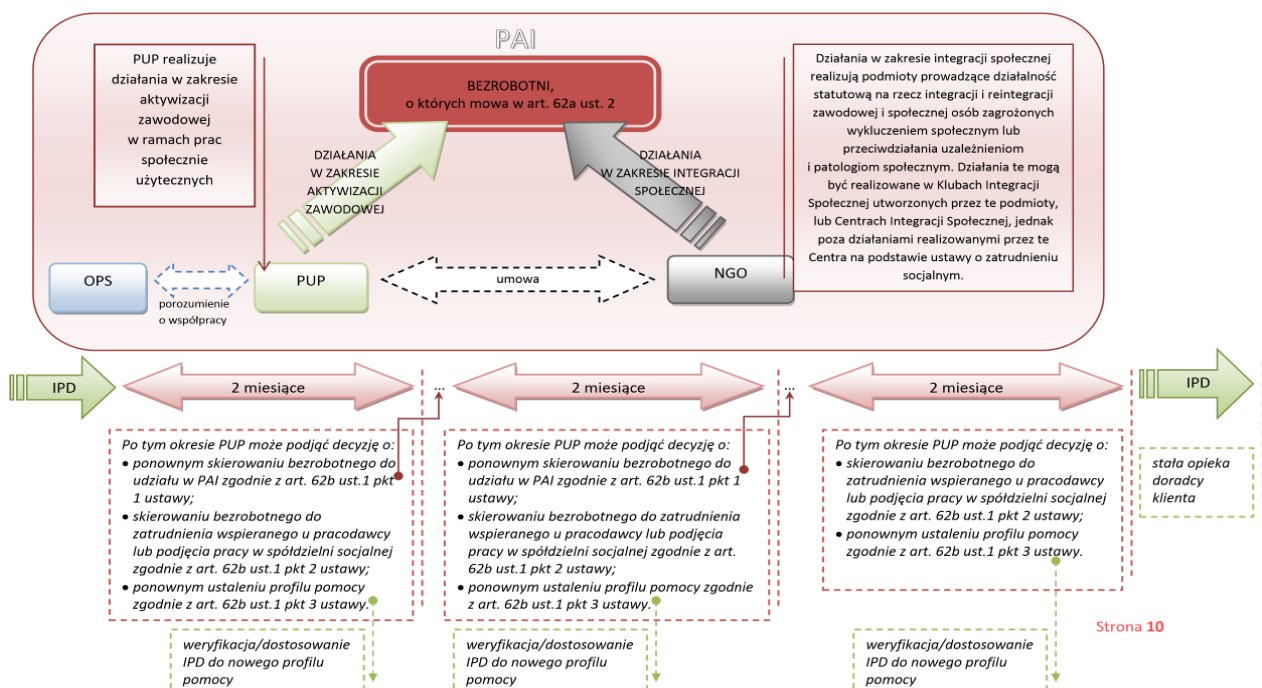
PAI

PUP realizuje działania w zakresie aktywizacji zawodowej w ramach prac społecznie użytecznych

BEZROBOTNI, o których mowa w art. 62a ust. 2

Działania w zakresie integracji społecznej realizują podmioty prowadzące działalność statutową na rzecz integracji i reintegracji zawodowej i społecznej osób zagrożonych wykluczeniem społecznym lub przeciwdziałania uzależnieniom i patologiom społecznym. Działania te mogą być realizowane w Klubach Integracji Społecznej utworzonych przez te podmioty, lub Centrach Integracji Społecznej, jednak poza działaniami realizowanymi przez te Centra na podstawie ustawy o zatrudnieniu socjalnym.

DZIAŁANIA W ZAKRESIE AKTYWIZACJI ZAWODOWEJ

DZIAŁANIA W ZAKRESIE INTEGRACJI SPOŁECZNEJ

OPS

porozumienie o współpracy

PUP

umowa

NGO

IPD

2 miesiące

...

2 miesiące

...

2 miesiące

IPD

Po tym okresie PUP może podjąć decyzję o:
• ponownym skierowaniu bezrobotnego do udziału w PAI zgodnie z art. 62b ust.1 pkt 1 ustawy;
• skierowaniu bezrobotnego do zatrudnienia wspieranego u pracodawcy lub podjęcia pracy w spółdzielni socjalnej zgodnie z art. 62b ust.1 pkt 2 ustawy;
• ponownym ustaleniu profilu pomocy zgodnie z art. 62b ust.1 pkt 3 ustawy.

Po tym okresie PUP może podjąć decyzję o:
• ponownym skierowaniu bezrobotnego do udziału w PAI zgodnie z art. 62b ust.1 pkt 1 ustawy;
• skierowaniu bezrobotnego do zatrudnienia wspieranego u pracodawcy lub podjęcia pracy w spółdzielni socjalnej zgodnie z art. 62b ust.1 pkt 2 ustawy;
• ponownym ustaleniu profilu pomocy zgodnie z art. 62b ust.1 pkt 3 ustawy.

Po tym okresie PUP może podjąć decyzję o:
• skierowaniu bezrobotnego do zatrudnienia wspieranego u pracodawcy lub podjęcia pracy w spółdzielni socjalnej zgodnie z art. 62b ust.1 pkt 2 ustawy;
• ponownym ustaleniu profilu pomocy zgodnie z art. 62b ust.1 pkt 3 ustawy.

stała opieka doradcy klienta

weryfikacja/dostosowanie IPD do nowego profilu pomocy

weryfikacja/dostosowanie IPD do nowego profilu pomocy

weryfikacja/dostosowanie IPD do nowego profilu pomocy

Strona 10